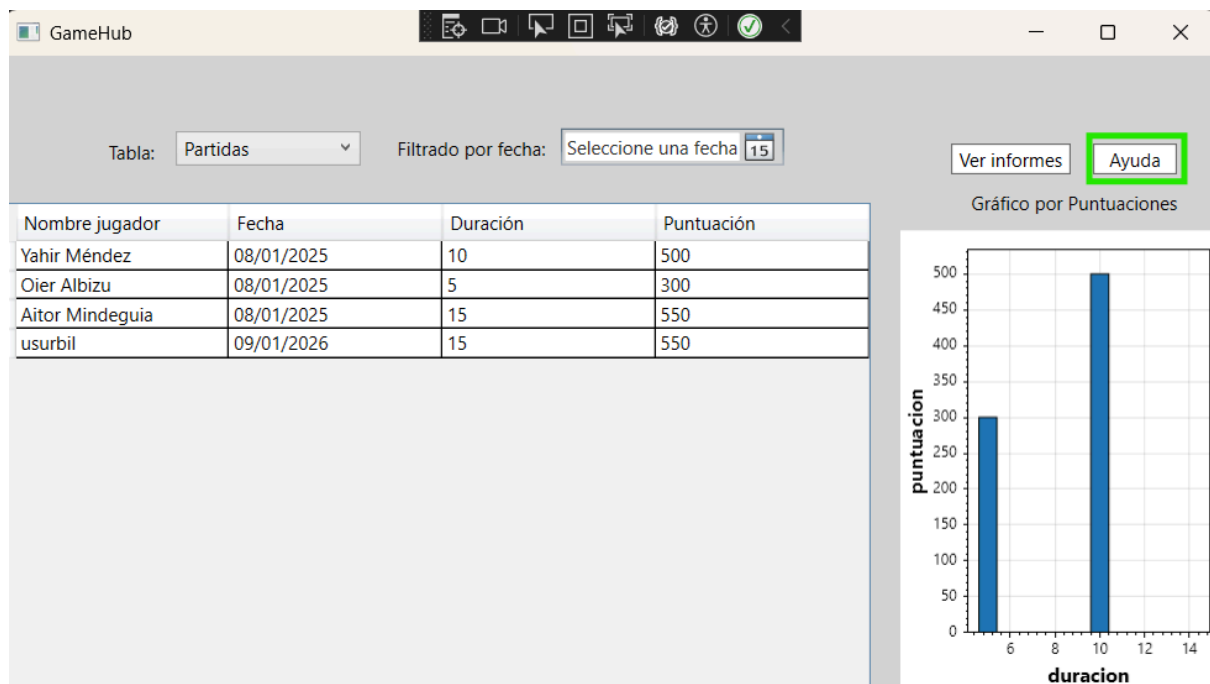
GameHub

Tabla: Partidas

Filtrado por fecha: Seleccione una fecha 15

Ver informes

Ayuda

Gráfico por Puntuaciones

| Nombre jugador | Fecha | Duración | Puntuación |
|---|---|---|---|
| Yahir Méndez | 08/01/2025 | 10 | 500 |
| Oier Albizu | 08/01/2025 | 5 | 300 |
| Aitor Mindeguia | 08/01/2025 | 15 | 550 |
| usurbil | 09/01/2026 | 15 | 550 |

puntuacion
500
450
400
350
300
250
200
150
100
50
0
6 8 10 12 14
duracion